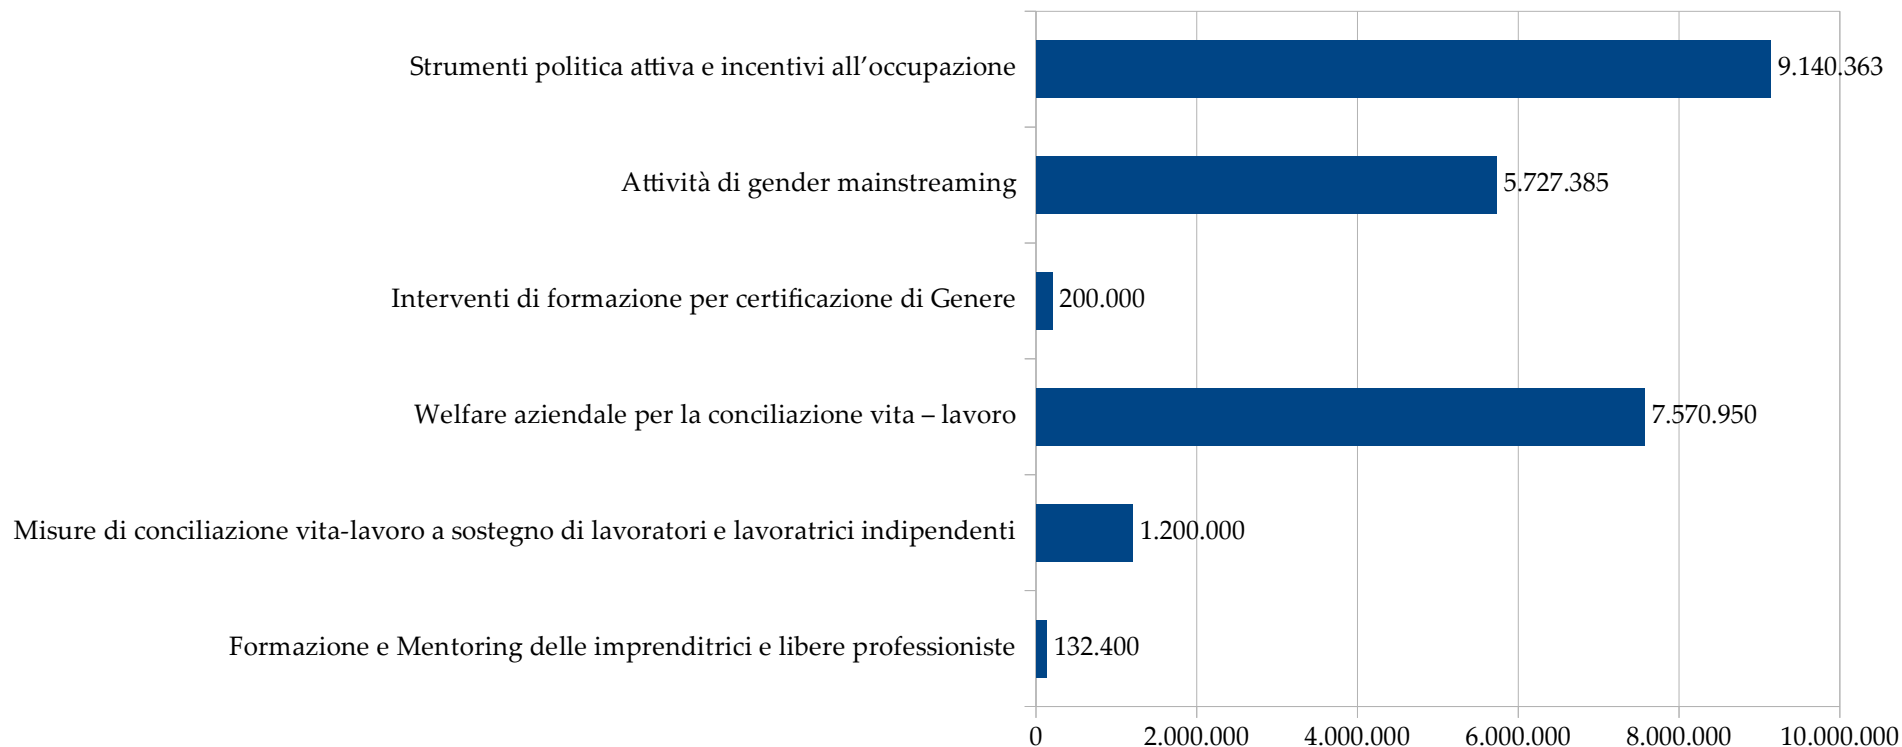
Strumenti politica attiva e incentivi all’occupazione 9.140.363

Attività di gender mainstreaming 5.727.385

Interventi di formazione per certificazione di Genere 200.000

Welfare aziendale per la conciliazione vita – lavoro 7.570.950

Misure di conciliazione vita-lavoro a sostegno di lavoratori e lavoratrici indipendenti 1.200.000

Formazione e Mentoring delle imprenditrici e libere professioniste 132.400

0 2.000.000 4.000.000 6.000.000 8.000.000 10.000.000